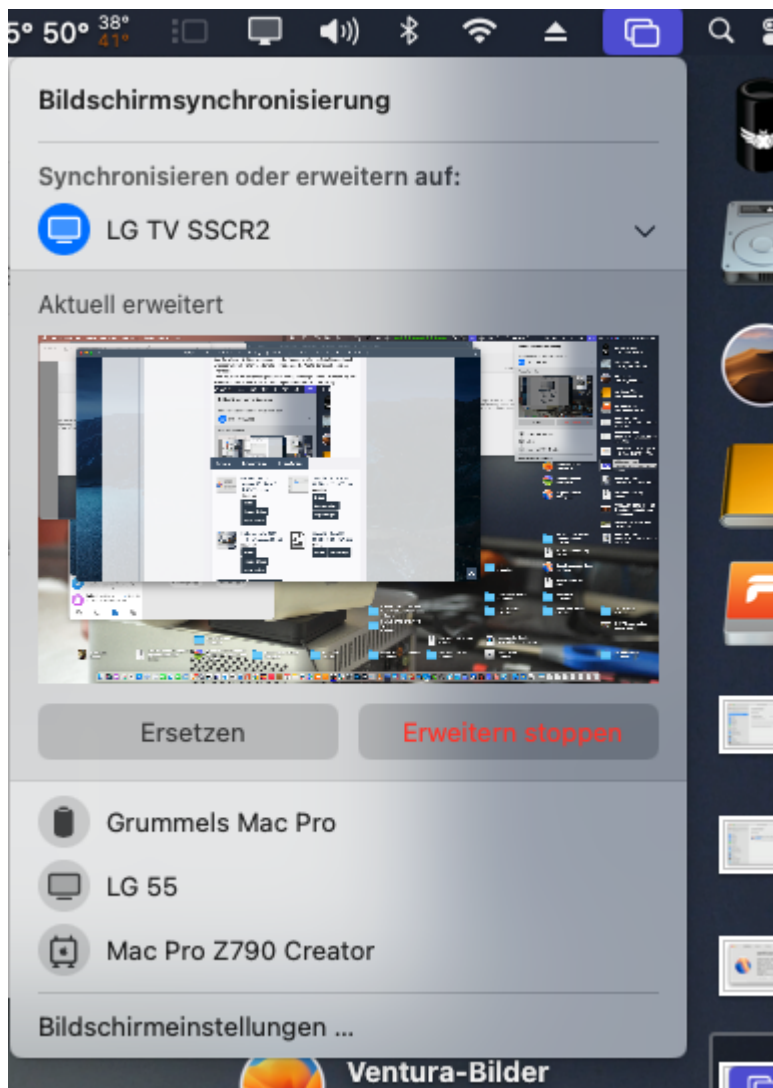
5° 50° 38° 41°

Bildschirmsynchronisierung

Synchronisieren oder erweitern auf:

LG TV SSCR2

Aktuell erweitert

Ersetzen

Erweitern stoppen

Grummels Mac Pro

LG 55

Mac Pro Z790 Creator

Bildschirmeinstellungen ...

Ventura-Bilder